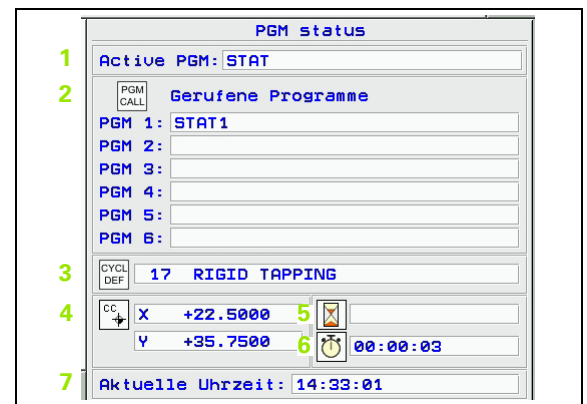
PGM status

1 Active PGM: STAT

2 PGM CALL Gerufene Programme

PGM 1: STAT1

PGM 2:

PGM 3:

PGM 4:

PGM 5:

PGM 6:

3 CYCL DEF 17 RIGID TAPPING

4 CC X +22.5000

Y +35.7500

5

6 00:00:03

7 Aktuelle Uhrzeit: 14:33:01